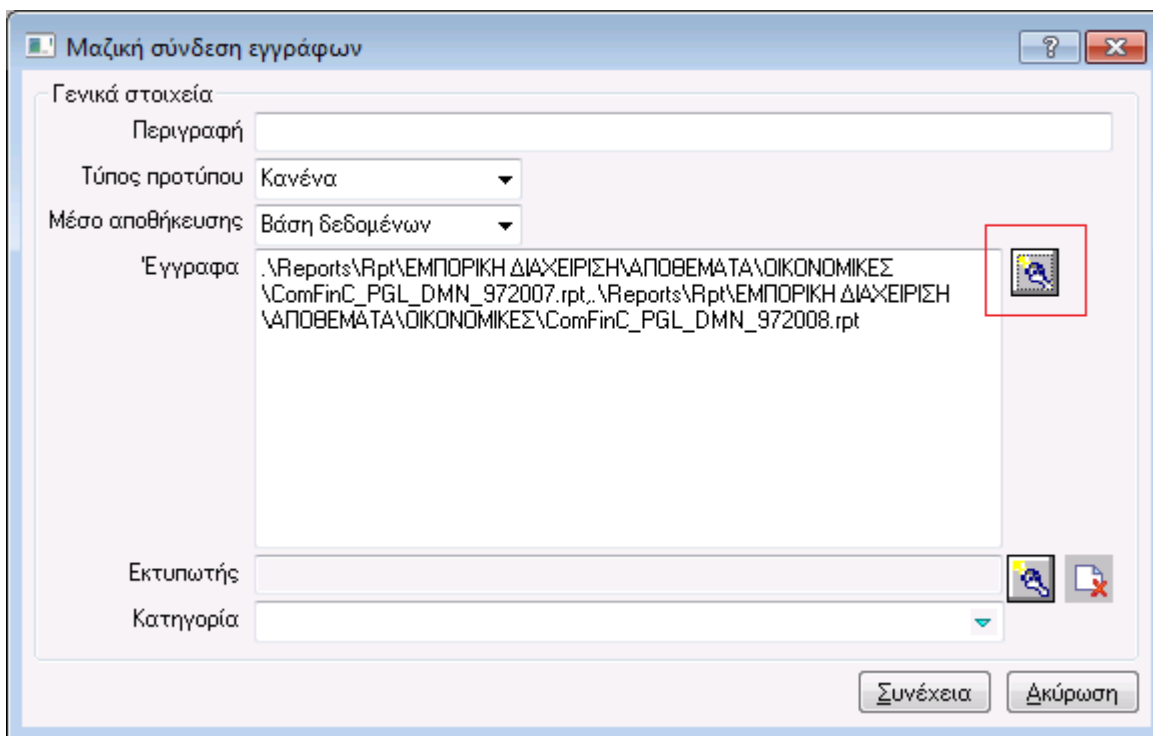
Μαζική σύνδεση εγγράφων

?

Γενικά στοιχεία

Περιγραφή

Τύπος προτύπου Κανένα

Μέσο αποθήκευσης Βάση δεδομένων

Έγγραφα .\Reports\Rpt\ΕΜΠΟΡΙΚΗ ΔΙΑΧΕΙΡΙΣΗ\ΑΠΟΘΕΜΑΤΑ\ΟΙΚΟΝΟΜΙΚΕΣ\ComFinC_PGL_DMN_972007.rpt,.\Reports\Rpt\ΕΜΠΟΡΙΚΗ ΔΙΑΧΕΙΡΙΣΗ\ΑΠΟΘΕΜΑΤΑ\ΟΙΚΟΝΟΜΙΚΕΣ\ComFinC_PGL_DMN_972008.rpt

Εκτυπωτής

Κατηγορία

Συνέχεια

Ακύρωση